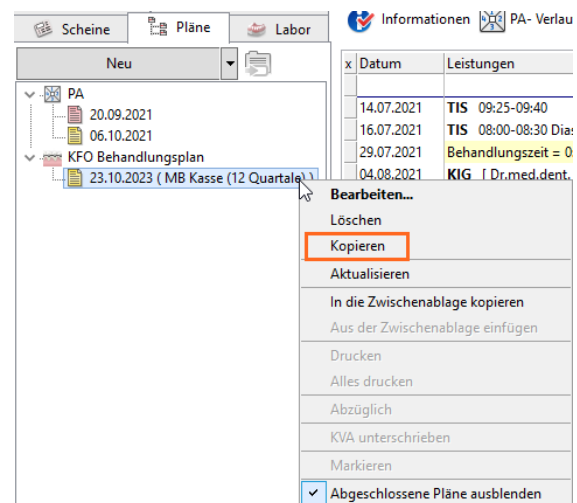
Scheine | Pläne | Labor

Informationen | PA- Verlau

Neu

PA
20.09.2021
06.10.2021
KFO Behandlungsplan
23.10.2023 ( MB Kasse (12 Quartale) )

| x | Datum | Leistungen |
|---|---|---|
| | 14.07.2021 | TIS 09:25-09:40 |
| | 16.07.2021 | TIS 08:00-08:30 Dias |
| | 29.07.2021 | Behandlungszeit = 0 |
| | 04.08.2021 | KIG [ Dr.med.dent. |

Bearbeiten...
Löschen
Kopieren
Aktualisieren
In die Zwischenablage kopieren
Aus der Zwischenablage einfügen
Drucken
Alles drucken
Abzüglich
KVA unterschrieben
Markieren
✓ Abgeschlossene Pläne ausblenden